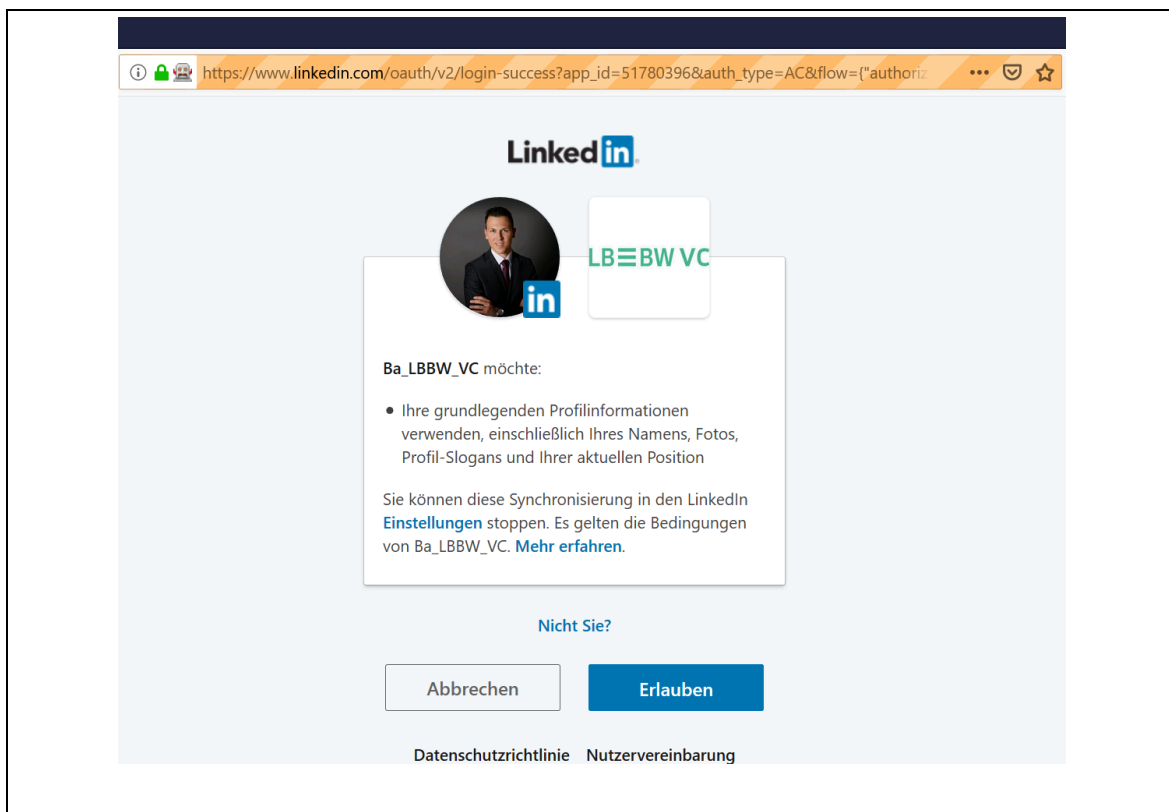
https://www.linkedin.com/oauth/v2/login-success?app_id=51780396&auth_type=AC&flow={"authoriz

•••

LinkedIn

LB☰BW VC

in

Ba_LBBW_VC möchte:

• Ihre grundlegenden Profilinformationen verwenden, einschließlich Ihres Namens, Fotos, Profil-Slogans und Ihrer aktuellen Position

Sie können diese Synchronisierung in den LinkedIn Einstellungen stoppen. Es gelten die Bedingungen von Ba_LBBW_VC. Mehr erfahren.

Nicht Sie?

Abbrechen

Erlauben

Datenschutzrichtlinie Nutzervereinbarung